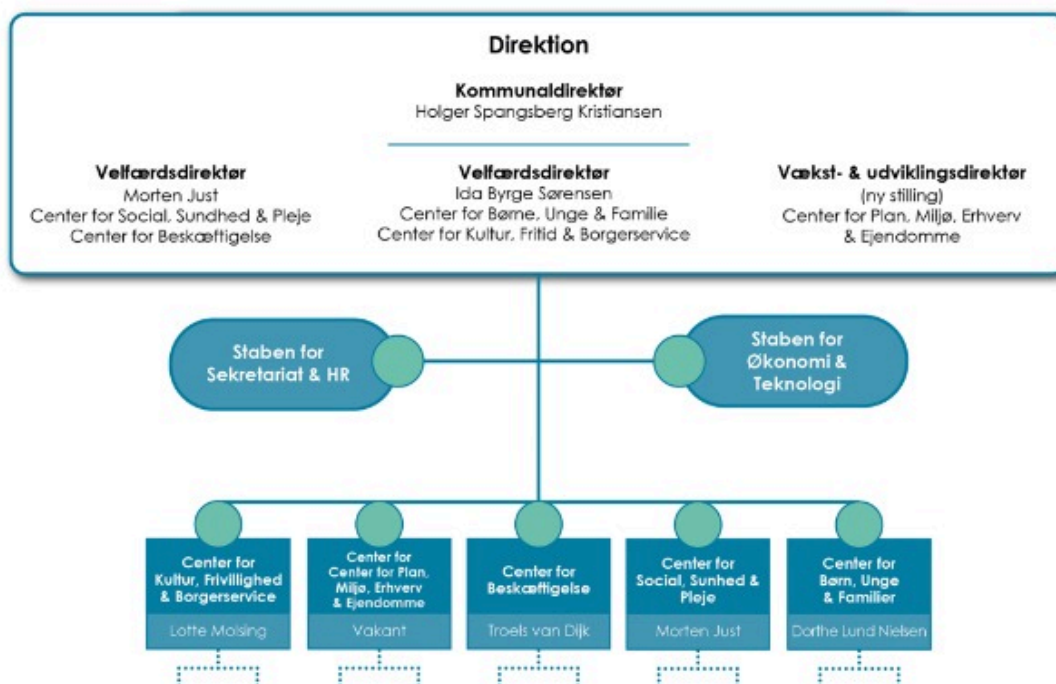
Direktion

Kommunaldirektør
Holger Spangsberg Kristiansen

Velfærdsdirektør
Morten Just
Center for Social, Sundhed & Pleje
Center for Beskæftigelse

Velfærdsdirektør
Ida Byrge Sørensen
Center for Børne, Unge & Familie
Center for Kultur, Fritid & Borgerservice

Vækst- & udviklingsdirektør
(ny stilling)
Center for Plan, Miljø, Erhverv & Ejendomme

Staben for Sekretariat & HR

Staben for Økonomi & Teknologi

Center for Kultur, Frivillighed & Borgerservice
Lotte Moising

Center for Center for Plan, Miljø, Erhverv & Ejendomme
Vakant

Center for Beskæftigelse
Troels van Dijk

Center for Social, Sunhed & Pleje
Morten Just

Center for Børn, Unge & Familier
Dorthe Lund Nielsen